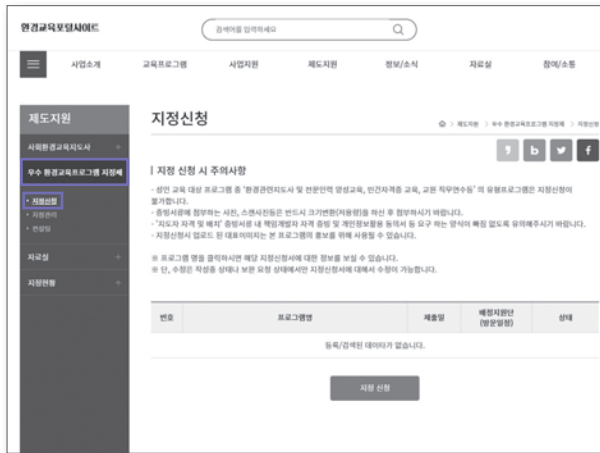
환경교육포털사이트

검색어를 입력하세요

사업소개 교육프로그램 사업지원 제도지원 정보/소식 자료실 참여/소통

제도지원

사회환경교육지도사 +

우수 환경교육프로그램 지정제

• 지정신청
• 지정관리
• 컨설팅

자료실 +

지정현황 +

지정신청

제도지원 > 우수 환경교육프로그램 지정제 > 지정신청

| 지정 신청 시 주의사항

- 성인 교육 대상 프로그램 중 '환경관련지도사 및 전문인력 양성교육, 인간자격증 교육, 교원 직무연수등'의 유형프로그램은 지정신청이 불가합니다.
- 증빙서류에 첨부하는 사진, 스캔사진등은 반드시 크기변환(저용량)을 하신 후 첨부하시기 바랍니다.
- '지도자 자격 및 배치' 증빙서류 내 책임개발자 자격 증빙 및 개인정보활용 동의서 등 요구 하는 양식이 빠짐 없도록 유의해주시기 바랍니다.
- 지정신청시 업로드 된 대표이미지는 본 프로그램의 홍보용 위해 사용될 수 있습니다.

※ 프로그램 명을 클릭하시면 해당 지정신청서에 대한 정보를 보실 수 있습니다.
※ 단, 수정은 작성중 상태나 보완 요청 상태에서만 지정신청서에 대해서 수정이 가능합니다.

| 번호 | 프로그램명 | 제출일 | 배정지원단 (방문일정) | 상태 |
|---|---|---|---|---|
| 등록/검색된 데이터가 없습니다. | | | | |

지정 신청